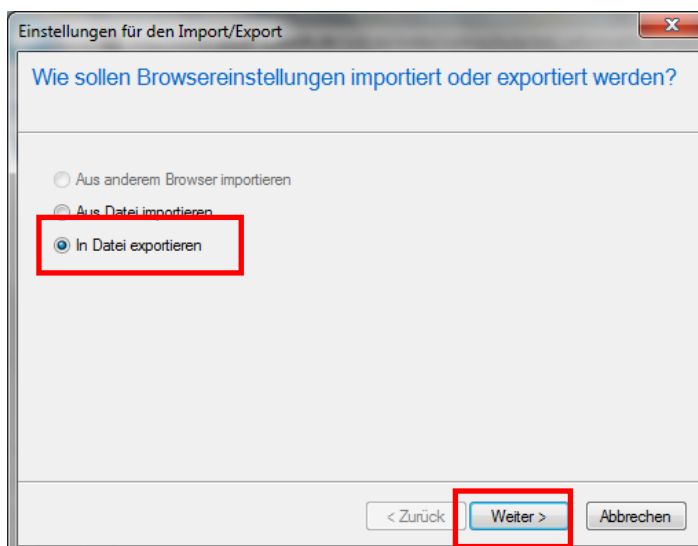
Einstellungen für den Import/Export

Wie sollen Browsereinstellungen importiert oder exportiert werden?

Aus anderem Browser importieren

Aus Datei importieren

In Datei exportieren

< Zurück

Weiter >

Abbrechen